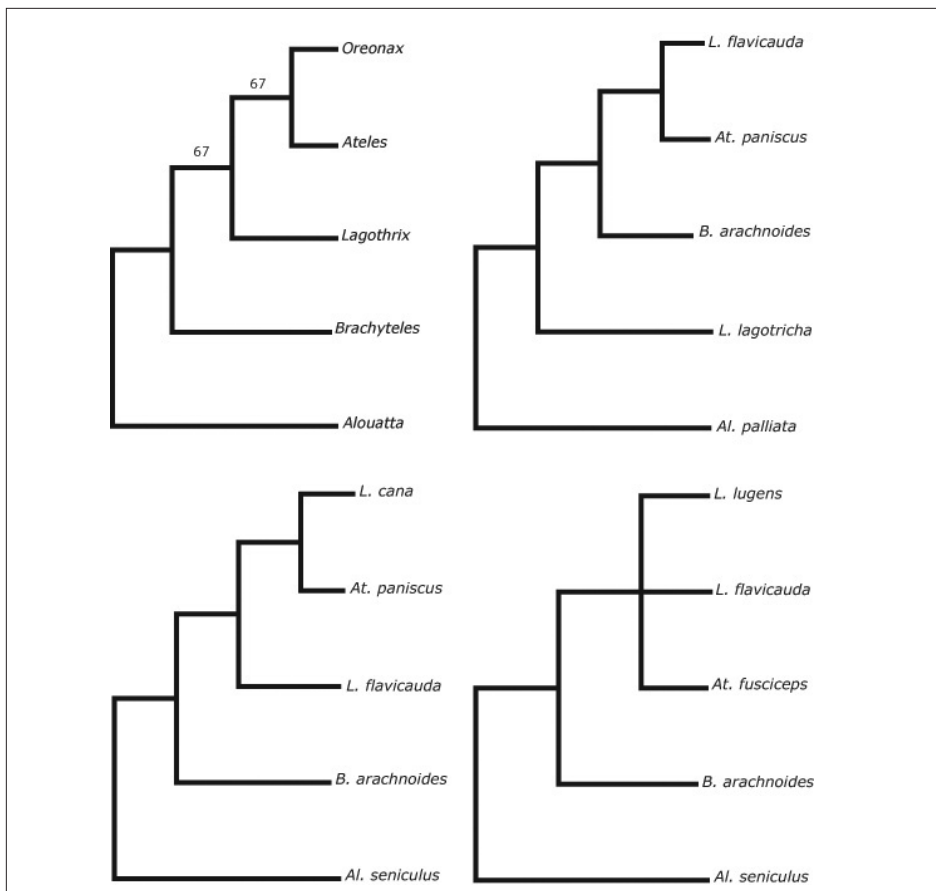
67

67

Oreonax

Ateles

Lagothrix

Brachyteles

Alouatta

L. flavicauda

At. paniscus

B. arachnoides

L. lagotricha

Al. palliata

L. cana

At. paniscus

L. flavicauda

B. arachnoides

Al. seniculus

L. lugens

L. flavicauda

At. fusciceps

B. arachnoides

Al. seniculus